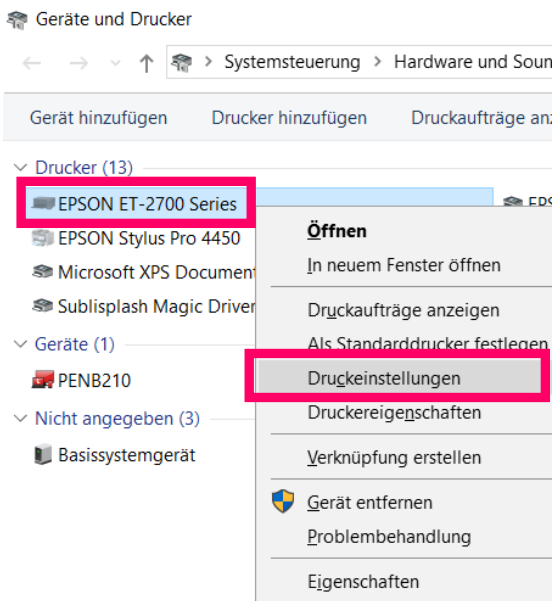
Geräte und Drucker

Systemsteuerung > Hardware und Soun

Gerät hinzufügen
Drucker hinzufügen
Druckaufträge anz

Drucker (13)
EPSON ET-2700 Series
EPSON Stylus Pro 4450
Microsoft XPS Document
Sublisplash Magic Driver
Geräte (1)
PENB210
Nicht angegeben (3)
Basissystemgerät

EPS

Öffnen
In neuem Fenster öffnen
Druckaufträge anzeigen
Als Standarddrucker festlegen
Druckeinstellungen
Druckereigenschaften
Verknüpfung erstellen
Gerät entfernen
Problembehandlung
Eigenschaften